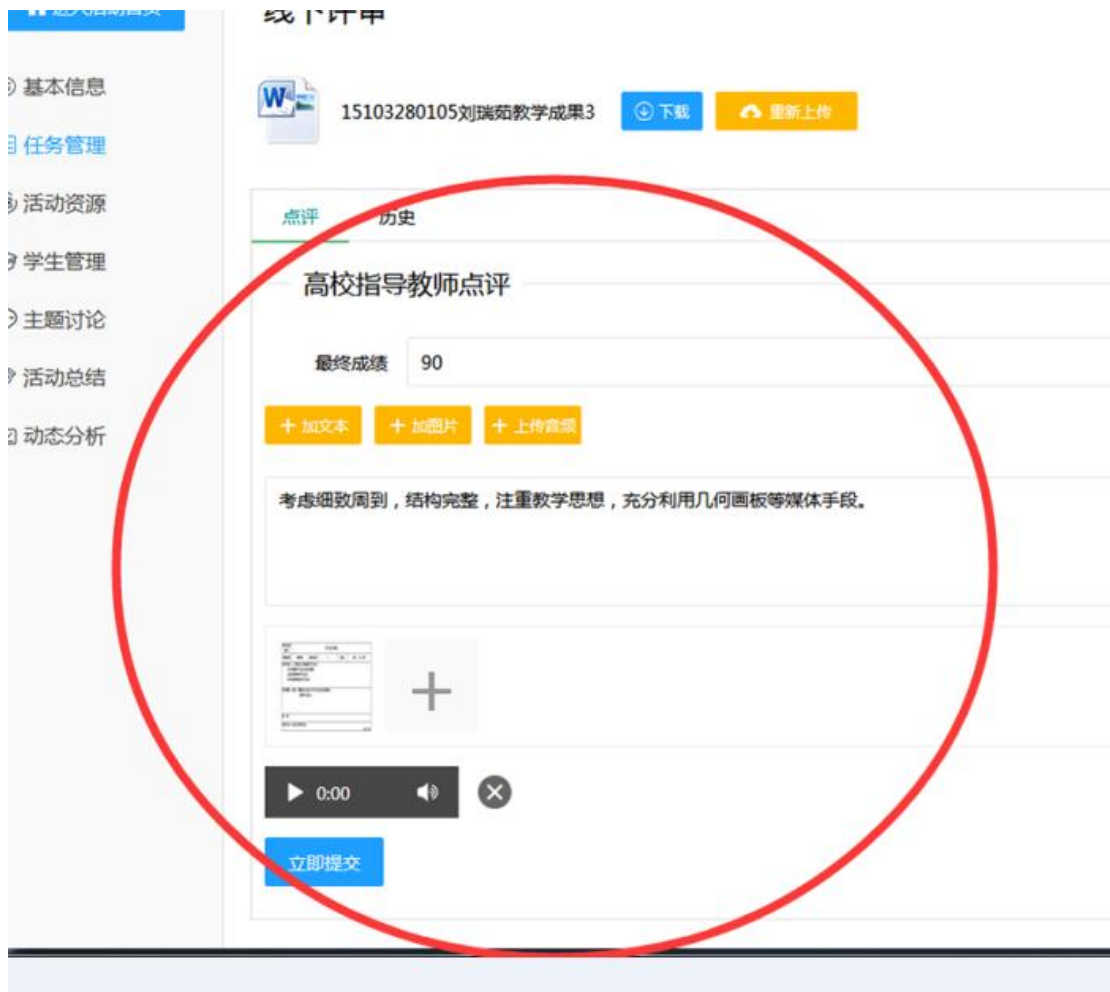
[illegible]

线下评审

基本信息
任务管理
活动资源
学生管理
主题讨论
活动总结
动态分析

15103280105刘瑞茹教学成果3

下载

重新上传

点评

历史

高校指导教师点评

最终成绩 90

+ 加文本

+ 加图片

+ 上传音频

考虑细致周到，结构完整，注重教学思想，充分利用几何画板等媒体手段。

0:00

立即提交